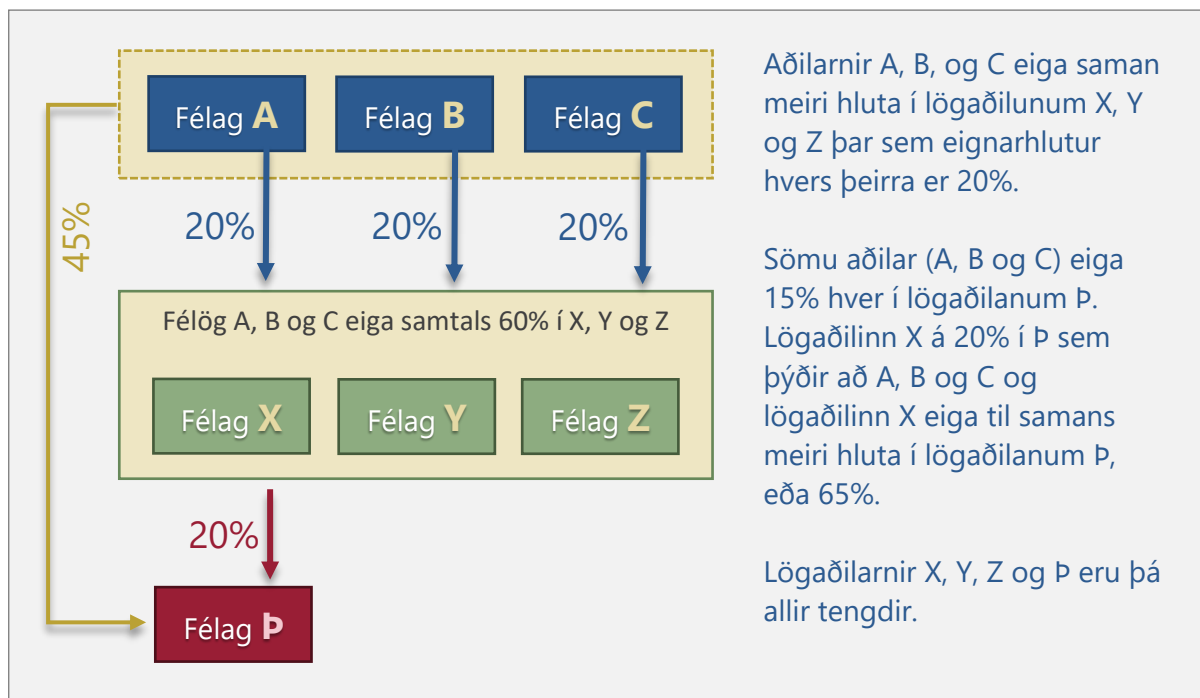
Félag A

Félag B

Félag C

45%

20%

20%

20%

Félög A, B og C eiga samtals 60% í X, Y og Z

Félag X

Félag Y

Félag Z

20%

Félag Þ

Aðilarnir A, B, og C eiga saman meiri hluta í lögaðilunum X, Y og Z þar sem eignarhlutur hvers þeirra er 20%.

Sömu aðilar (A, B og C) eiga 15% hver í lögaðilanum Þ. Lögaðilinn X á 20% í Þ sem þýðir að A, B og C og lögaðilinn X eiga til samans meiri hluta í lögaðilanum Þ, eða 65%.

Lögaðilarnir X, Y, Z og Þ eru þá allir tengdir.